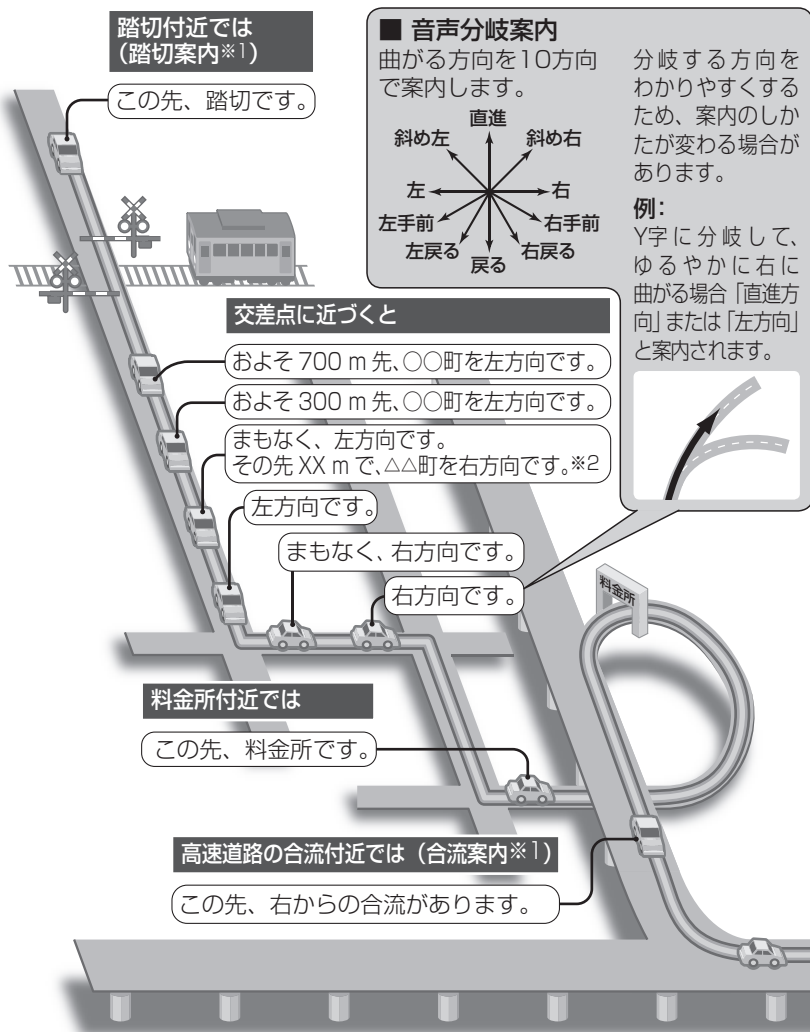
踏切付近では
(踏切案内※1)

この先、踏切です。

■ 音声分岐案内
曲がる方向を10方向で案内します。

直進
斜め左
斜め右
左
右
左手前
右手前
左戻る
戻る
右戻る

分岐する方向をわかりやすくするため、案内のしかたが変わる場合があります。

例:
Y字に分岐して、ゆるやかに右に曲がる場合「直進方向」または「左方向」と案内されます。

交差点に近づくと

およそ 700 m 先、○○町を左方向です。

およそ 300 m 先、○○町を左方向です。

まもなく、左方向です。
その先 XX m で、△△町を右方向です。※2

左方向です。

まもなく、右方向です。

右方向です。

料金所

料金所付近では

この先、料金所です。

高速道路の合流付近では(合流案内※1)

この先、右からの合流があります。